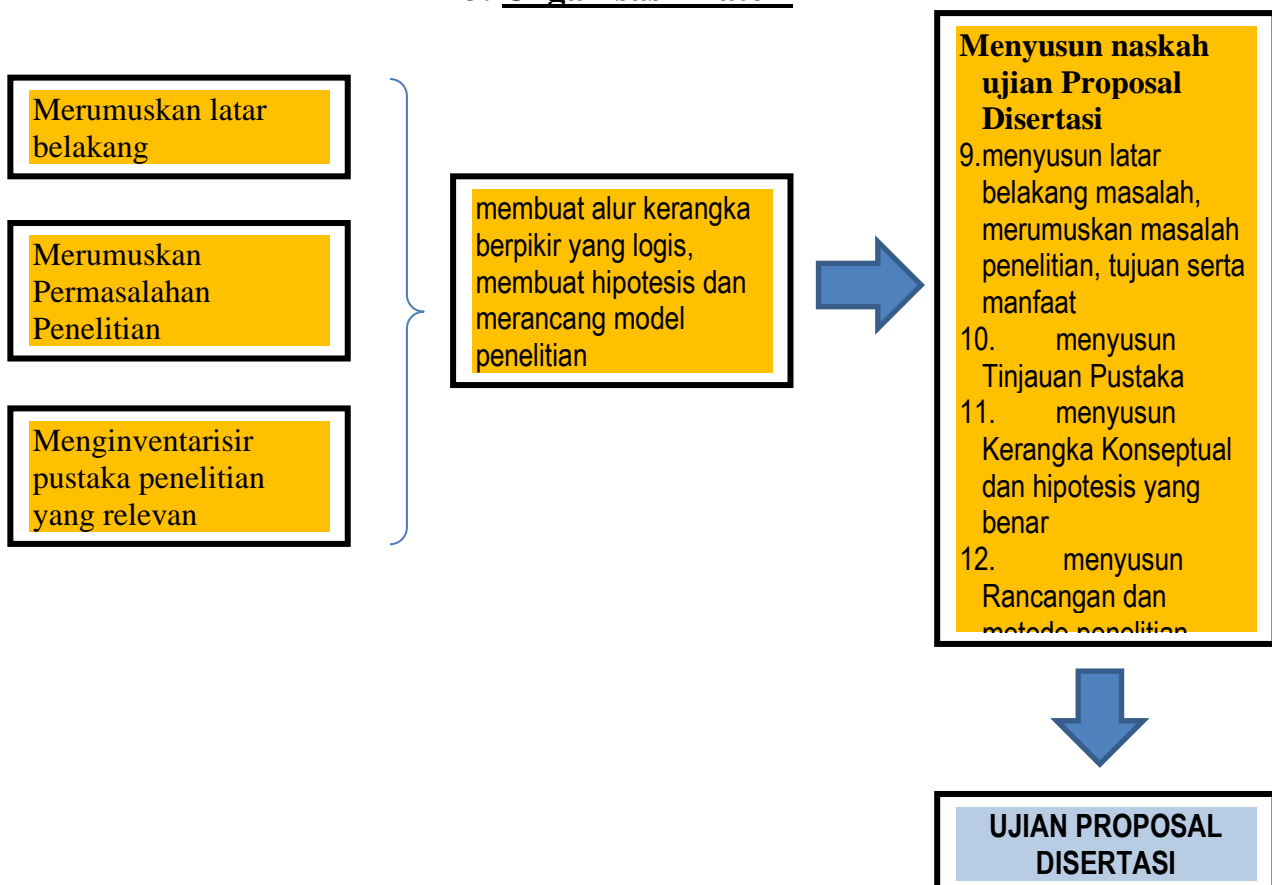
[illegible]

Merumuskan latar belakang

Merumuskan Permasalahan Penelitian

Menginventarisir pustaka penelitian yang relevan

membuat alur kerangka berpikir yang logis, membuat hipotesis dan merancang model penelitian

Menyusun naskah ujian Proposal Disertasi
9. menyusun latar belakang masalah, merumuskan masalah penelitian, tujuan serta manfaat
10. menyusun Tinjauan Pustaka
11. menyusun Kerangka Konseptual dan hipotesis yang benar
12. menyusun Rancangan dan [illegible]

UJIAN PROPOSAL DISERTASI